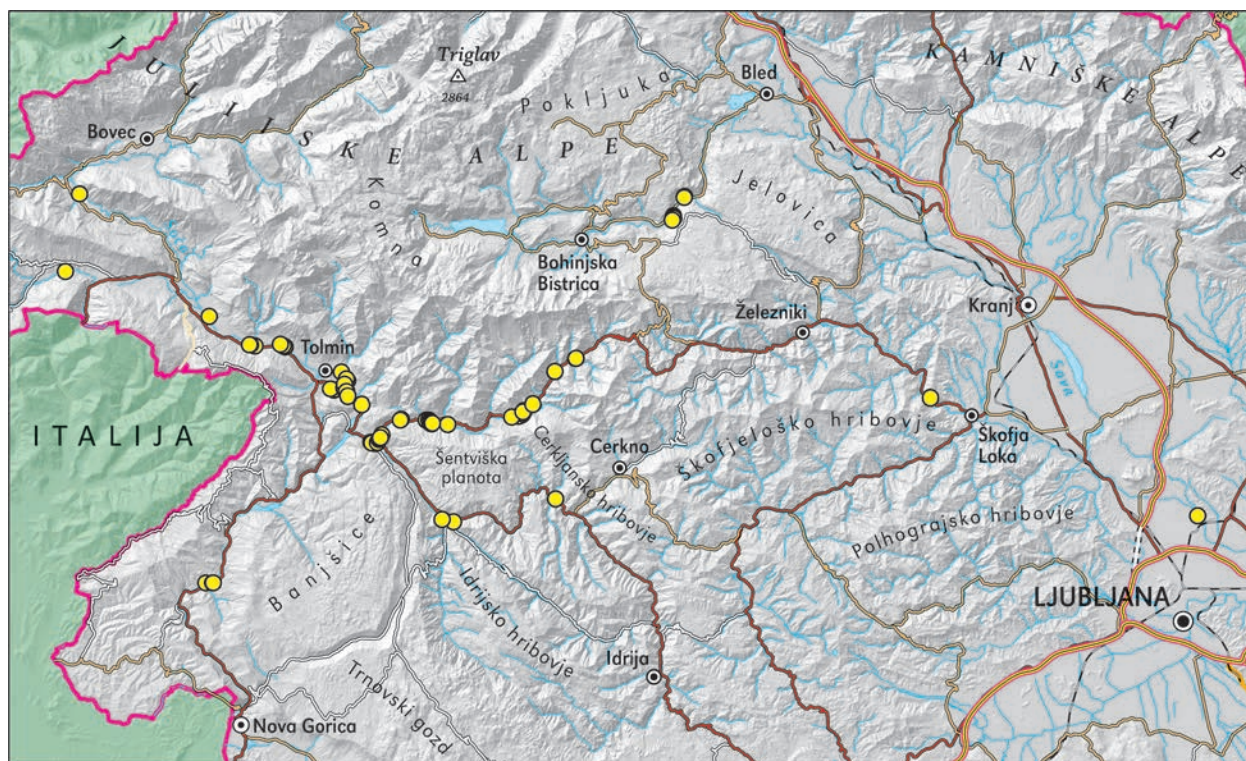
JULIJSKE ALPE
Triglav
2864
Pokljuka
Bled
KAMNIŠKE ALPE
Bovec
Komna
Jelovica
Bohinjska Bistrica
Kranj
Železniki
Tolmin
Sava
ITALIJA
Cerkljansko hribovje
Cerkno
Škofjeloško hribovje
Škofja Loka
Šentviška planota
Polhograjsko hribovje
Banjšice
Idrijsko hribovje
LJUBLJANA
Idrija
Trnovski gozd
Nova Gorica